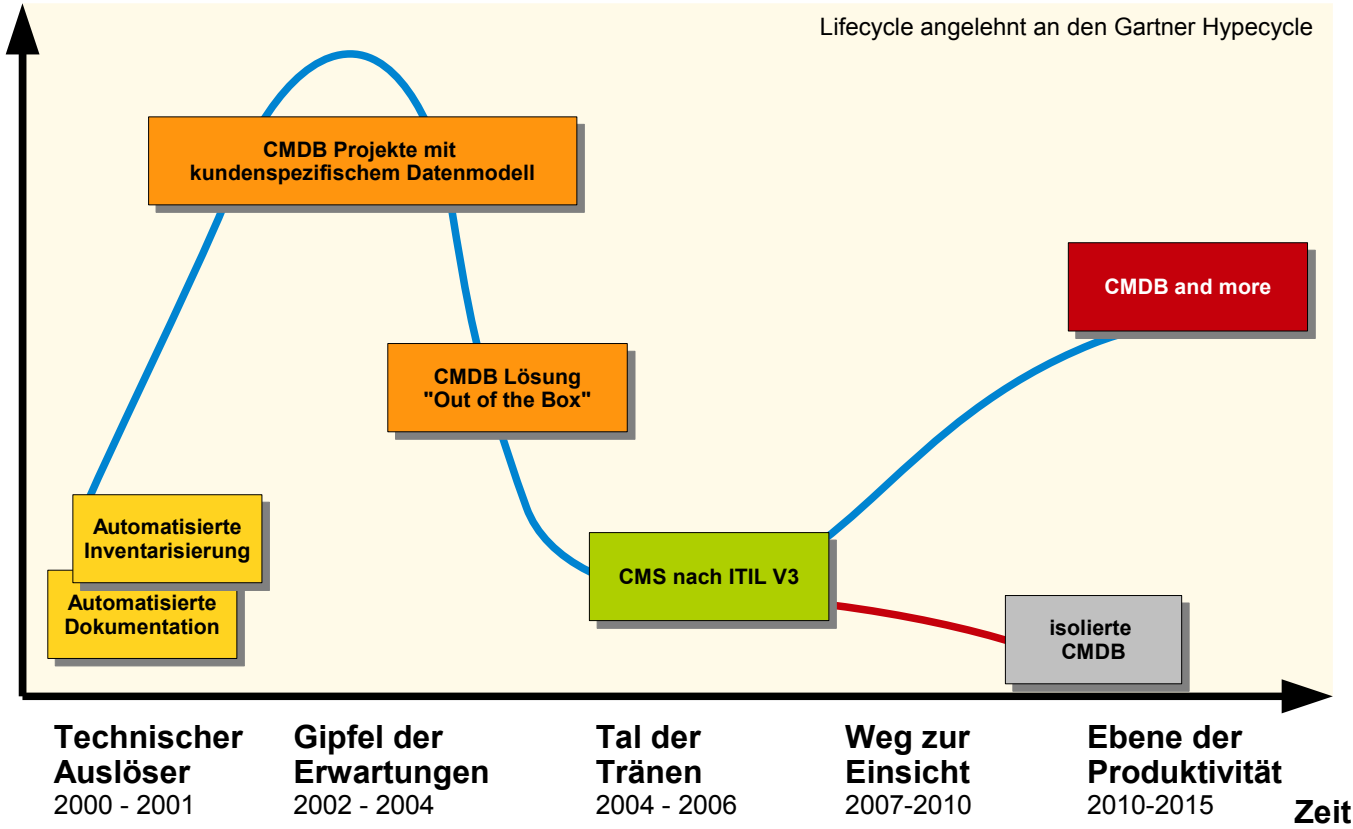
Lifecycle angelehnt an den Gartner Hypecycle

CMDB Projekte mit kundenspezifischem Datenmodell

CMDB and more

CMDB Lösung "Out of the Box"

Automatisierte Inventarisierung

Automatisierte Dokumentation

CMS nach ITIL V3

isolierte CMDB

Technischer Auslöser
2000 - 2001

Gipfel der Erwartungen
2002 - 2004

Tal der Tränen
2004 - 2006

Weg zur Einsicht
2007-2010

Ebene der Produktivität
2010-2015

Zeit